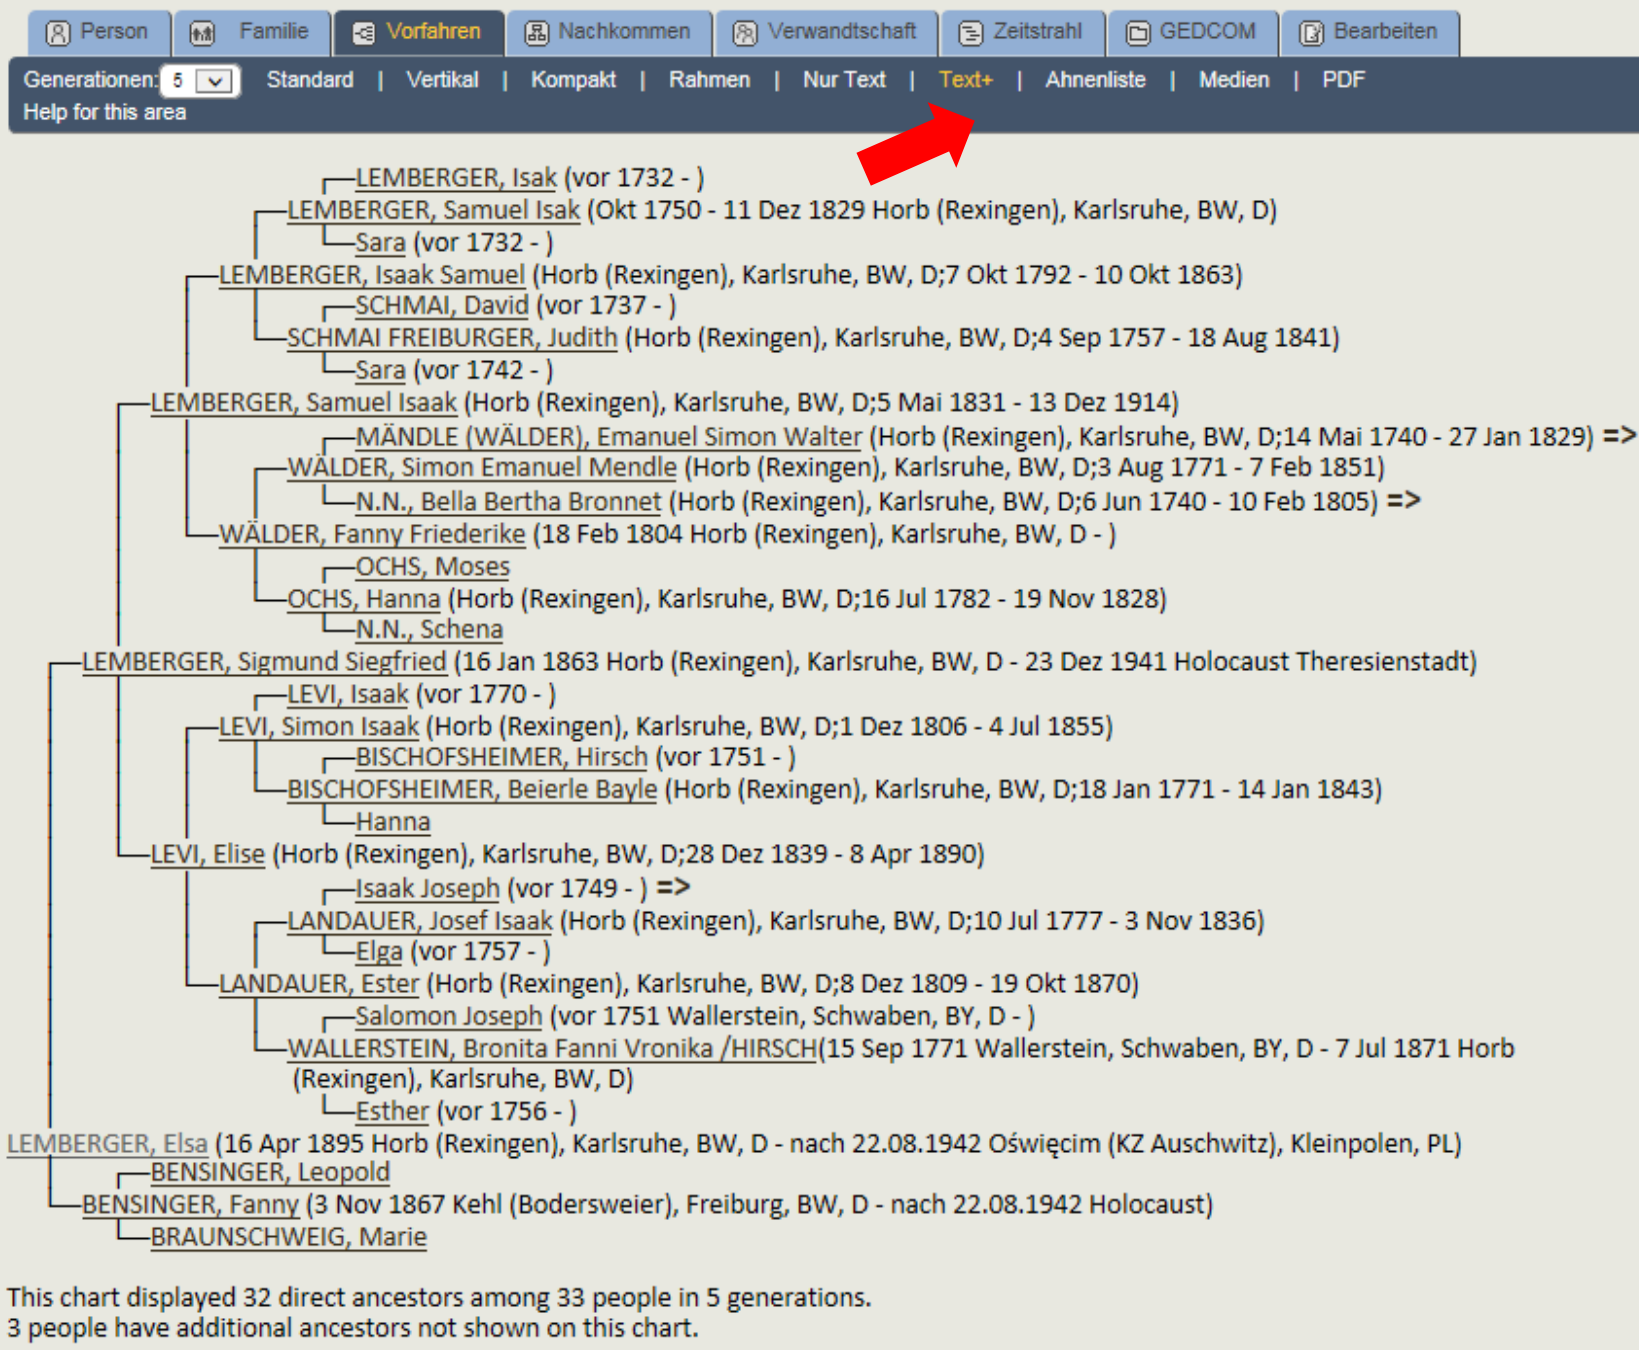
Person | Familie | Vorfahren | Nachkommen | Verwandtschaft | Zeitstrahl | GEDCOM | Bearbeiten

Generationen: 5 | Standard | Vertikal | Kompakt | Rahmen | Nur Text | Text+ | Ahnenliste | Medien | PDF
Help for this area

LEMBERGER, Isak (vor 1732 - )
LEMBERGER, Samuel Isak (Okt 1750 - 11 Dez 1829 Horb (Rexingen), Karlsruhe, BW, D)
Sara (vor 1732 - )
LEMBERGER, Isaak Samuel (Horb (Rexingen), Karlsruhe, BW, D;7 Okt 1792 - 10 Okt 1863)
SCHMAI, David (vor 1737 - )
SCHMAI FREIBURGER, Judith (Horb (Rexingen), Karlsruhe, BW, D;4 Sep 1757 - 18 Aug 1841)
Sara (vor 1742 - )
LEMBERGER, Samuel Isaak (Horb (Rexingen), Karlsruhe, BW, D;5 Mai 1831 - 13 Dez 1914)
MÄNDLE (WÄLDER), Emanuel Simon Walter (Horb (Rexingen), Karlsruhe, BW, D;14 Mai 1740 - 27 Jan 1829) =>
WÄLDER, Simon Emanuel Mendle (Horb (Rexingen), Karlsruhe, BW, D;3 Aug 1771 - 7 Feb 1851)
N.N., Bella Bertha Bronnet (Horb (Rexingen), Karlsruhe, BW, D;6 Jun 1740 - 10 Feb 1805) =>
WÄLDER, Fanny Friederike (18 Feb 1804 Horb (Rexingen), Karlsruhe, BW, D - )
OCHS, Moses
OCHS, Hanna (Horb (Rexingen), Karlsruhe, BW, D;16 Jul 1782 - 19 Nov 1828)
N.N., Schena
LEMBERGER, Sigmund Siegfried (16 Jan 1863 Horb (Rexingen), Karlsruhe, BW, D - 23 Dez 1941 Holocaust Theresienstadt)
LEVI, Isaak (vor 1770 - )
LEVI, Simon Isaak (Horb (Rexingen), Karlsruhe, BW, D;1 Dez 1806 - 4 Jul 1855)
BISCHOFSHEIMER, Hirsch (vor 1751 - )
BISCHOFSHEIMER, Beierle Bayle (Horb (Rexingen), Karlsruhe, BW, D;18 Jan 1771 - 14 Jan 1843)
Hanna
LEVI, Elise (Horb (Rexingen), Karlsruhe, BW, D;28 Dez 1839 - 8 Apr 1890)
Isaak Joseph (vor 1749 - ) =>
LANDAUER, Josef Isaak (Horb (Rexingen), Karlsruhe, BW, D;10 Jul 1777 - 3 Nov 1836)
Elga (vor 1757 - )
LANDAUER, Ester (Horb (Rexingen), Karlsruhe, BW, D;8 Dez 1809 - 19 Okt 1870)
Salomon Joseph (vor 1751 Wallerstein, Schwaben, BY, D - )
WALLERSTEIN, Bronita Fanni Vronika /HIRSCH(15 Sep 1771 Wallerstein, Schwaben, BY, D - 7 Jul 1871 Horb (Rexingen), Karlsruhe, BW, D)
Esther (vor 1756 - )
LEMBERGER, Elsa (16 Apr 1895 Horb (Rexingen), Karlsruhe, BW, D - nach 22.08.1942 Oświęcim (KZ Auschwitz), Kleinpolen, PL)
BENSINGER, Leopold
BENSINGER, Fanny (3 Nov 1867 Kehl (Bodersweier), Freiburg, BW, D - nach 22.08.1942 Holocaust)
BRAUNSCHWEIG, Marie

This chart displayed 32 direct ancestors among 33 people in 5 generations.
3 people have additional ancestors not shown on this chart.